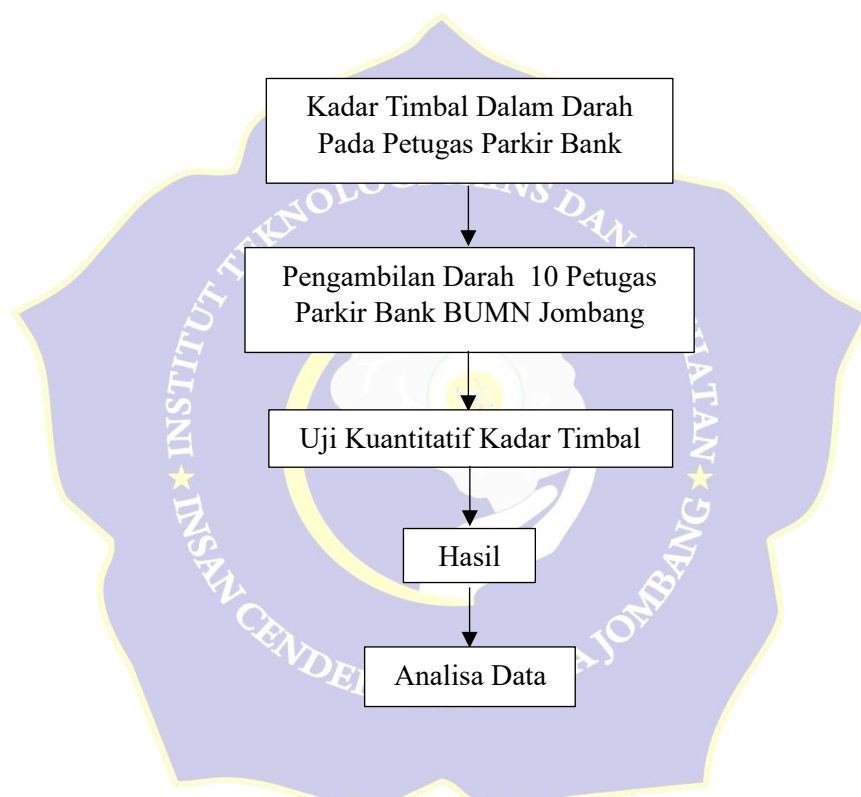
Kadar Timbal Dalam Darah Pada Petugas Parkir Bank

Pengambilan Darah 10 Petugas Parkir Bank BUMN Jombang

Uji Kuantitatif Kadar Timbal

Hasil

Analisa Data

INSTITUT TEKNOLOGI SAINS DAN KESEHATAN INSAN CENDEKIA MEDIKA JOMBANG